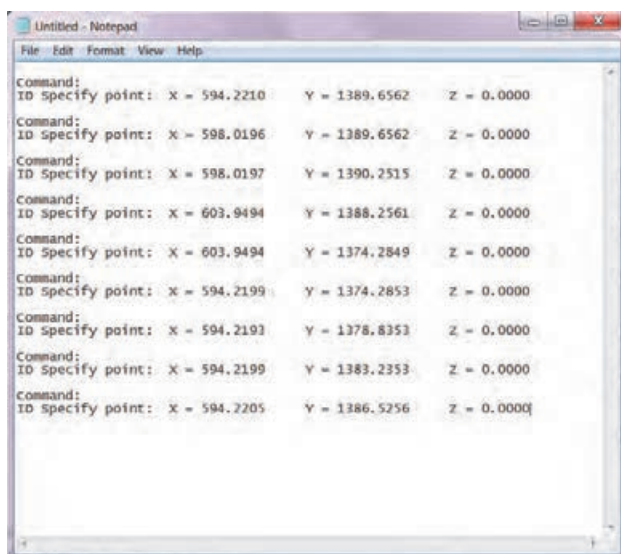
Untitled - Notepad

File Edit Format View Help

Command:
ID Specify point: X = 594.2210 Y = 1389.6562 Z = 0.0000

Command:
ID Specify point: X = 598.0196 Y = 1389.6562 Z = 0.0000

Command:
ID Specify point: X = 598.0197 Y = 1390.2515 Z = 0.0000

Command:
ID Specify point: X = 603.9494 Y = 1388.2561 Z = 0.0000

Command:
ID Specify point: X = 603.9494 Y = 1374.2849 Z = 0.0000

Command:
ID Specify point: X = 594.2199 Y = 1374.2853 Z = 0.0000

Command:
ID Specify point: X = 594.2193 Y = 1378.8353 Z = 0.0000

Command:
ID Specify point: X = 594.2199 Y = 1383.2353 Z = 0.0000

Command:
ID Specify point: X = 594.2205 Y = 1386.5256 Z = 0.0000